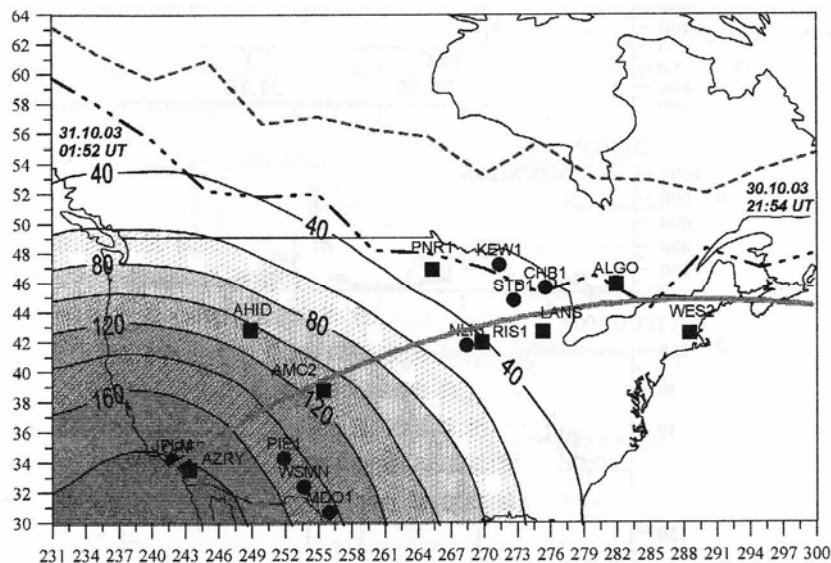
64
62
60
58
56
54
52
50
48
46
44
42
40
38
36
34
32
30

31.10.03
01:52 UT

30.10.03
21:54 UT

40
40
80
120
160
80
120
40

PNR1
KEW1
STB1
CHB1
ALGO
AHID
LANS
NLIB
RIS1
WES2
AMC2
PIE1
PIDM
AZRY
WSMN
MDO1

231 234 237 240 243 246 249 252 255 258 261 264 267 270 273 276 279 282 285 288 291 294 297 300